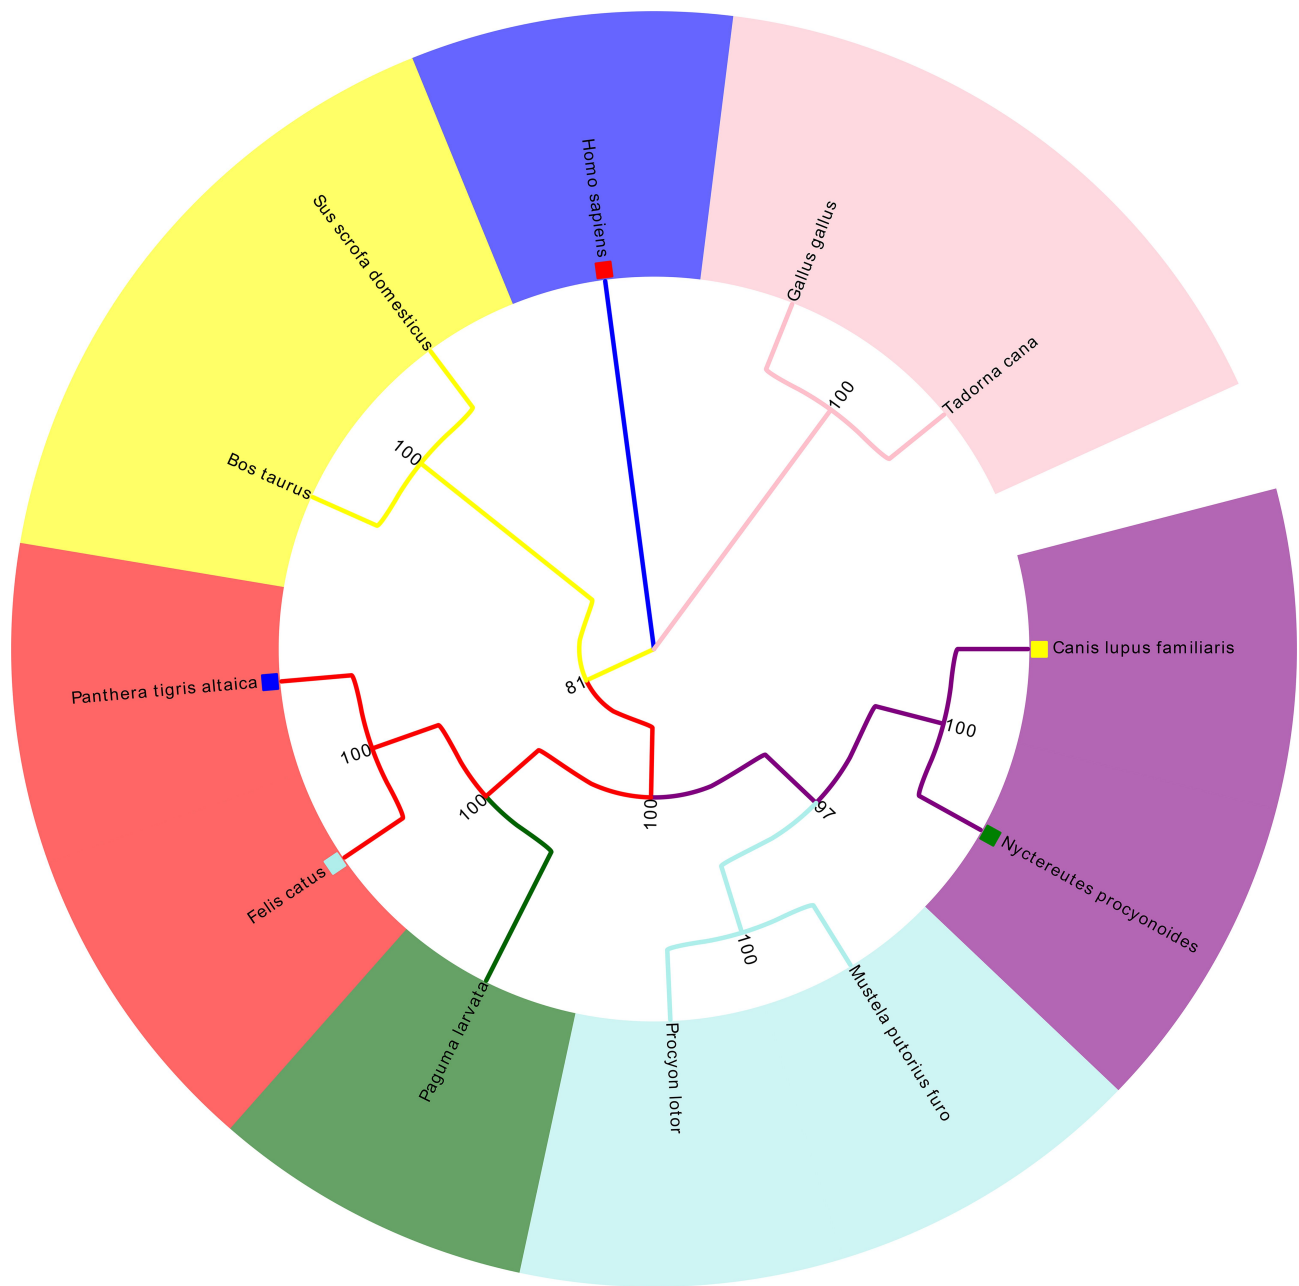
Homo sapiens

Gallus gallus

100

Tadorna cana

Sus scrofa domesticus

100

Bos taurus

Canis lupus familiaris

100

Nyctereutes procyonoides

81

Panthera tigris altaica

100

100

100

97

Felis catus

100

Paguma larvata

Procyon lotor

Mustela putorius furo